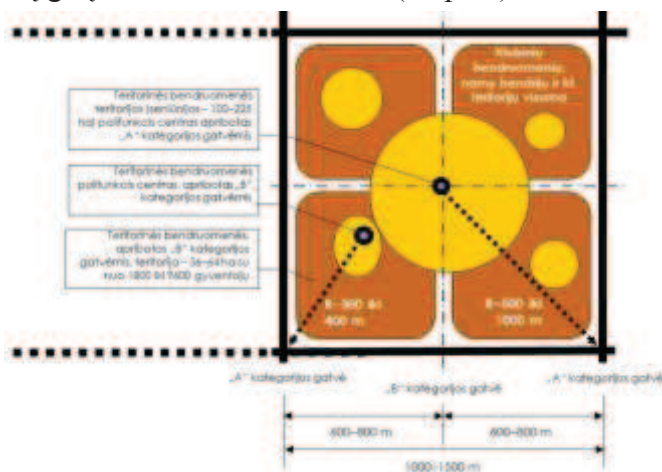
Teritorinės bendruomenės teritorijos (seniūnijos – 100–225 ha) polifunkcis centras apribotas „A" kategorijos gatvėmis

Teritorinės bendruomenės polifunkcis centras, apribotas „B" kategorijos gatvėmis

Teritorinės bendruomenės, apribotos „B" kategorijos gatvėmis, teritorija – 36–64 ha su nuo 1800 iki 9600 gyventojų

Vidaus bendruomenių, namų bendrijų ir kt. teritorijų visuma

R–300 iki 400 m

R–500 iki 1000 m

„A" kategorijos gatvė

„B" kategorijos gatvė

„A" kategorijos gatvė

600–800 m

600–800 m

1000–1500 m